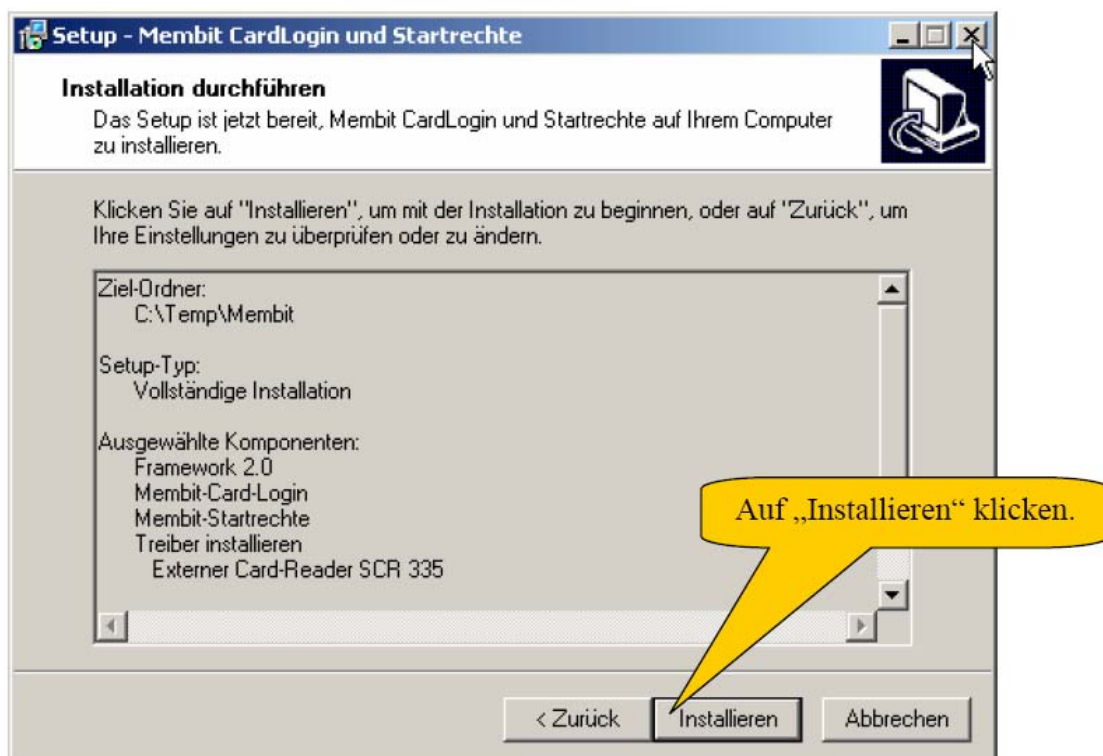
Setup - Membit CardLogin und Startrechte

Installation durchführen

Das Setup ist jetzt bereit, Membit CardLogin und Startrechte auf Ihrem Computer zu installieren.

Klicken Sie auf "Installieren", um mit der Installation zu beginnen, oder auf "Zurück", um Ihre Einstellungen zu überprüfen oder zu ändern.

Ziel-Ordner:
C:\Temp\Membit

Setup-Typ:
Vollständige Installation

Ausgewählte Komponenten:
Framework 2.0
Membit-Card-Login
Membit-Startrechte
Treiber installieren
Externer Card-Reader SCR 335

Auf „Installieren“ klicken.

< Zurück
Installieren
Abbrechen